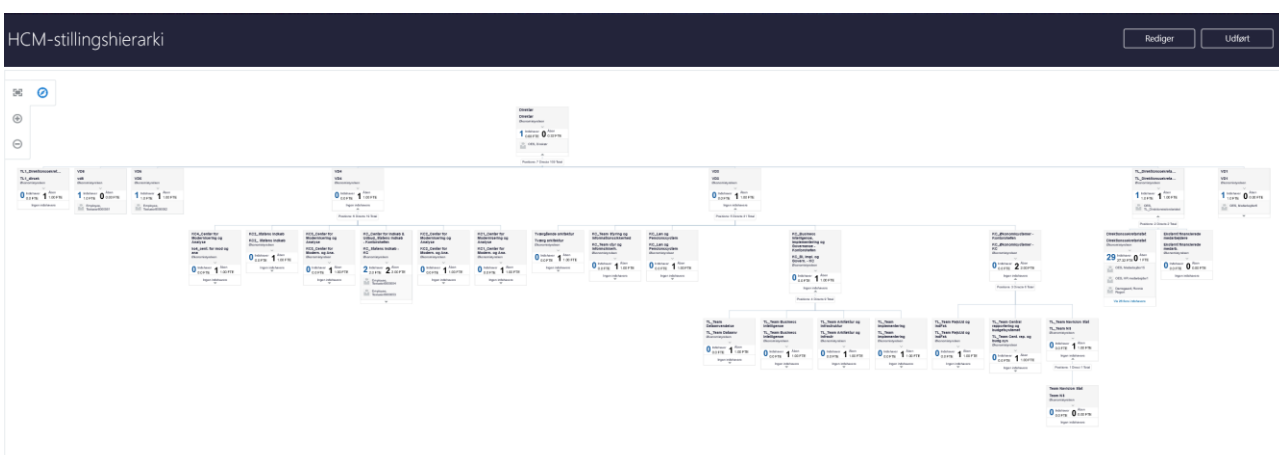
HCM-stillingshierarki

Rediger

Udført

Direktør
Direktør
1 Indehaver 0 Åben

TL1_Direktionssekret...
VD4
VD6
VD4
VD5
Ti_Direktionssekreta...
VD1

0 Indehaver 1 Åben
1 Indehaver 0 Åben
1 Indehaver 1 Åben
0 Indehaver 1 Åben
0 Indehaver 1 Åben
1 Indehaver 1 Åben
1 Indehaver 0 Åben

Tager indehavere

KC5_Center for Modernisering og Analyse
KC5_Mødested
KC5_Center for Modernisering og Analyse
KC_Center for indkøb & udbud
KC5_Center for Modernisering og Analyse
KC1_Center for Modernisering og Analyse
Tværgående enhed
KC_Team styring og Infrastruktur
KC_Løn og Personalesystem
KC_Business Intelligence, Implementering og Governance
KC_Økonomisystemer
Direktionssekretariat
Ejendomsadministration

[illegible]

Tl_Team Dataanalyse
Tl_Team Business Intelligence
Tl_Team Arkitektur og Infrastruktur
Tl_Team Implementering
Tl_Team Proces og Indføring
Tl_Team Center
Tl_Team Nordisk Stål

Team Nordisk Stål
Team 5/4
0 Indehaver 0 Åben
Tager indehavere